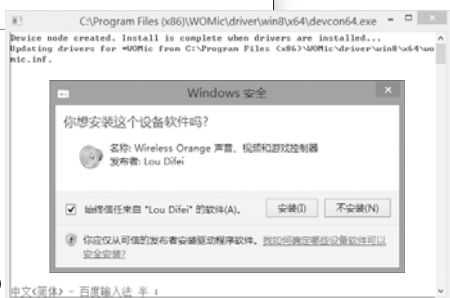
C:\Program Files (x86)\WOMic\driver\win8\x64\devcon64.exe

Device node created. Install is complete when drivers are installed...
Updating drivers for =WOMic from C:\Program Files (x86)\WOMic\driver\win8\x64\womic.inf.

Windows 安全

你想安装这个设备软件吗?

名称: Wireless Orange 声音、视频和游戏控制器
发布者: Lou Difei

始终信任来自 "Lou Difei" 的软件(A)。

安装(I)

不安装(N)

你应仅从可信的发布者安装驱动程序软件。我如何确定哪些设备软件可以安全安装?

中文(简体) - 百度输入法 半 :